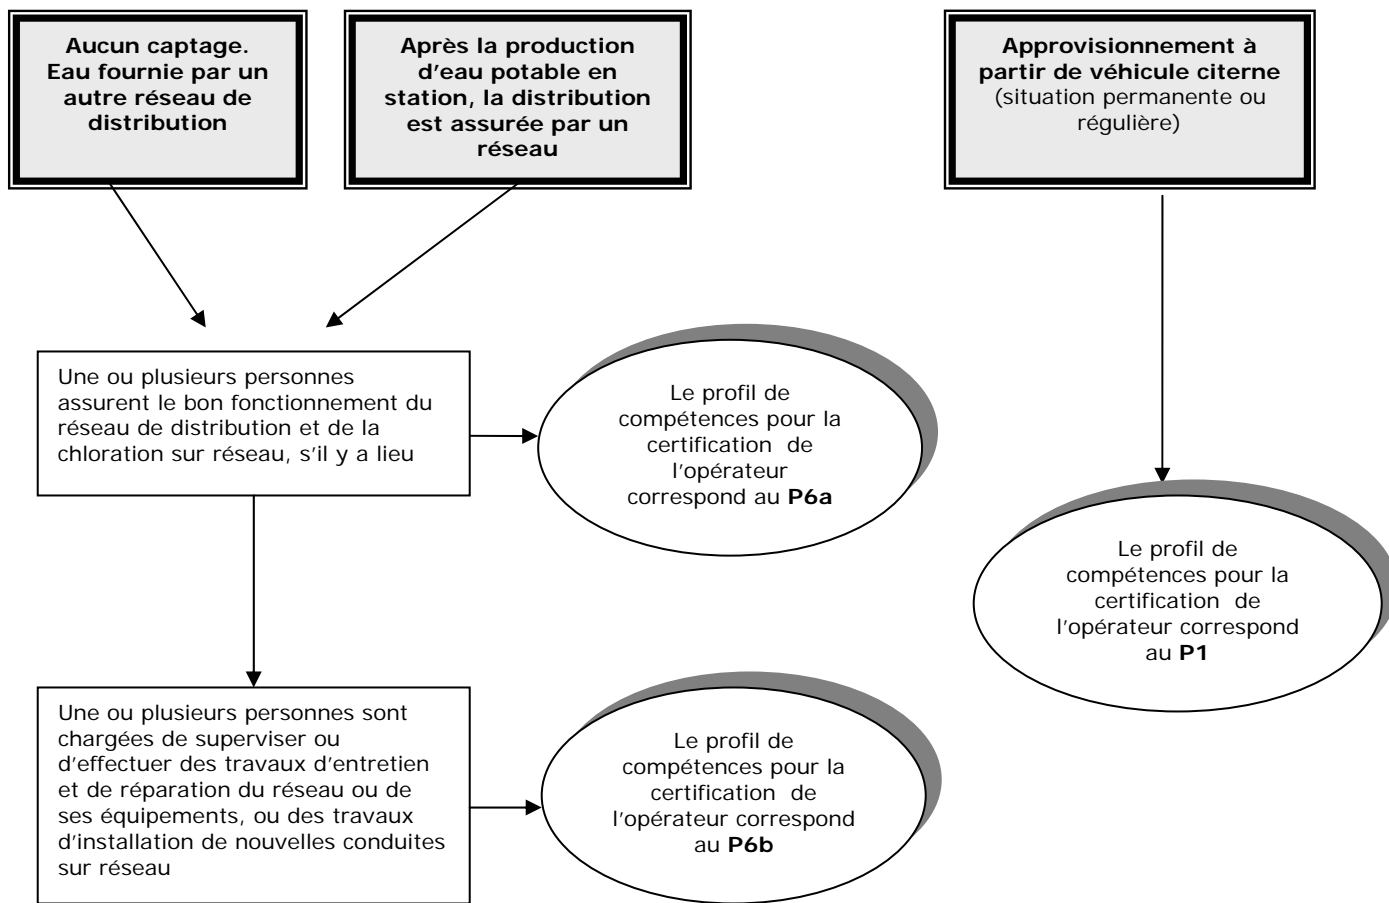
**Aucun captage. Eau fournie par un autre réseau de distribution**

**Après la production d'eau potable en station, la distribution est assurée par un réseau**

**Approvisionnement à partir de véhicule citerne** (situation permanente ou régulière)

Une ou plusieurs personnes assurent le bon fonctionnement du réseau de distribution et de la chloration sur réseau, s'il y a lieu

Le profil de compétences pour la certification de l'opérateur correspond au **P6a**

Le profil de compétences pour la certification de l'opérateur correspond au **P1**

Une ou plusieurs personnes sont chargées de superviser ou d'effectuer des travaux d'entretien et de réparation du réseau ou de ses équipements, ou des travaux d'installation de nouvelles conduites sur réseau

Le profil de compétences pour la certification de l'opérateur correspond au **P6b**